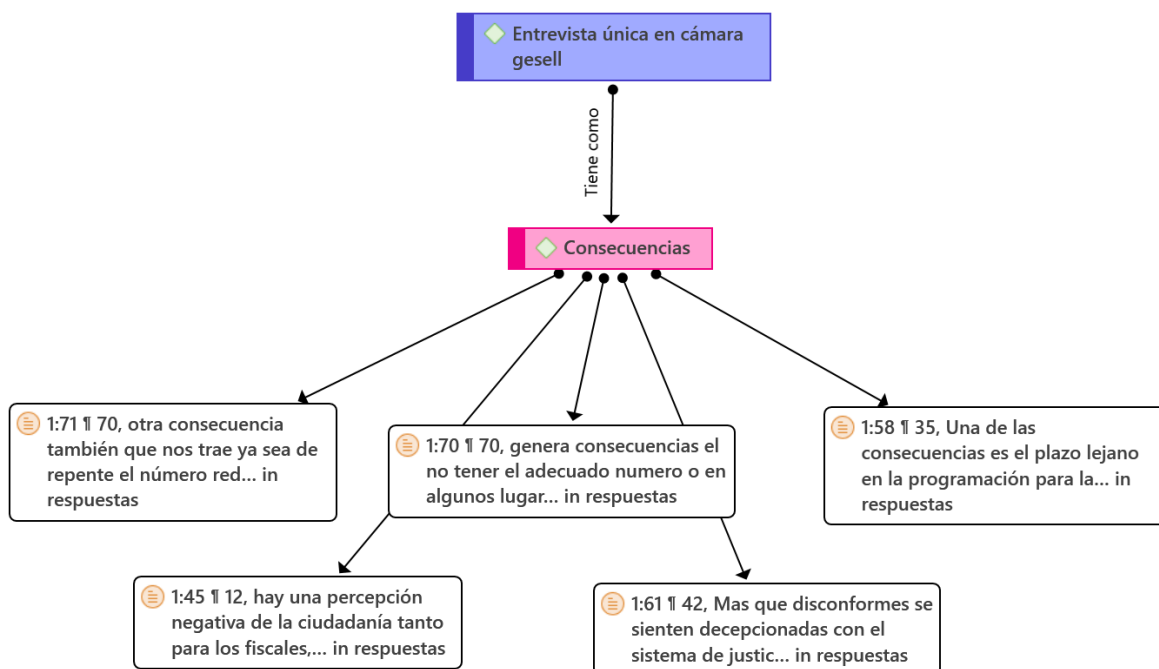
Entrevista única en cámara gesell

Tiene como

Consecuencias

1:71 ¶ 70, otra consecuencia también que nos trae ya sea de repente el número red... in respuestas

1:70 ¶ 70, genera consecuencias el no tener el adecuado numero o en algunos lugar... in respuestas

1:58 ¶ 35, Una de las consecuencias es el plazo lejano en la programación para la... in respuestas

1:45 ¶ 12, hay una percepción negativa de la ciudadanía tanto para los fiscales,... in respuestas

1:61 ¶ 42, Mas que disconformes se sienten decepcionadas con el sistema de justic... in respuestas